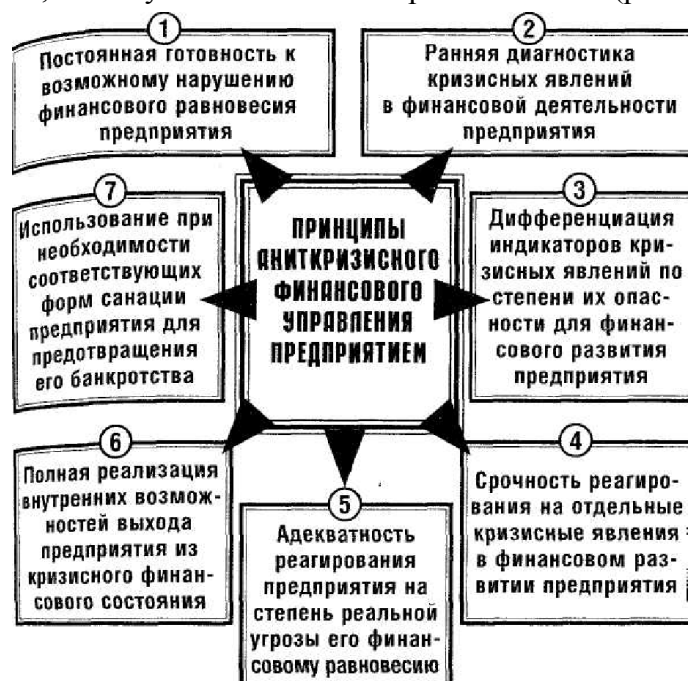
1
Постоянная готовность к возможному нарушению финансового равновесия предприятия

2
Ранняя диагностика кризисных явлений в финансовой деятельности предприятия

7
Использование при необходимости соответствующих форм санации предприятия для предотвращения его банкротства

ПРИНЦИПЫ АНИТКРИЗИСНОГО ФИНАНСОВОГО УПРАВЛЕНИЯ ПРЕДПРИЯТИЕМ

3
Дифференциация индикаторов кризисных явлений по степени их опасности для финансового развития предприятия

6
Полная реализация внутренних возможностей выхода предприятия из кризисного финансового состояния

5
Адекватность реагирования предприятия на степень реальной угрозы его финансовому равновесию

4
Срочность реагирования на отдельные кризисные явления в финансовом развитии предприятия